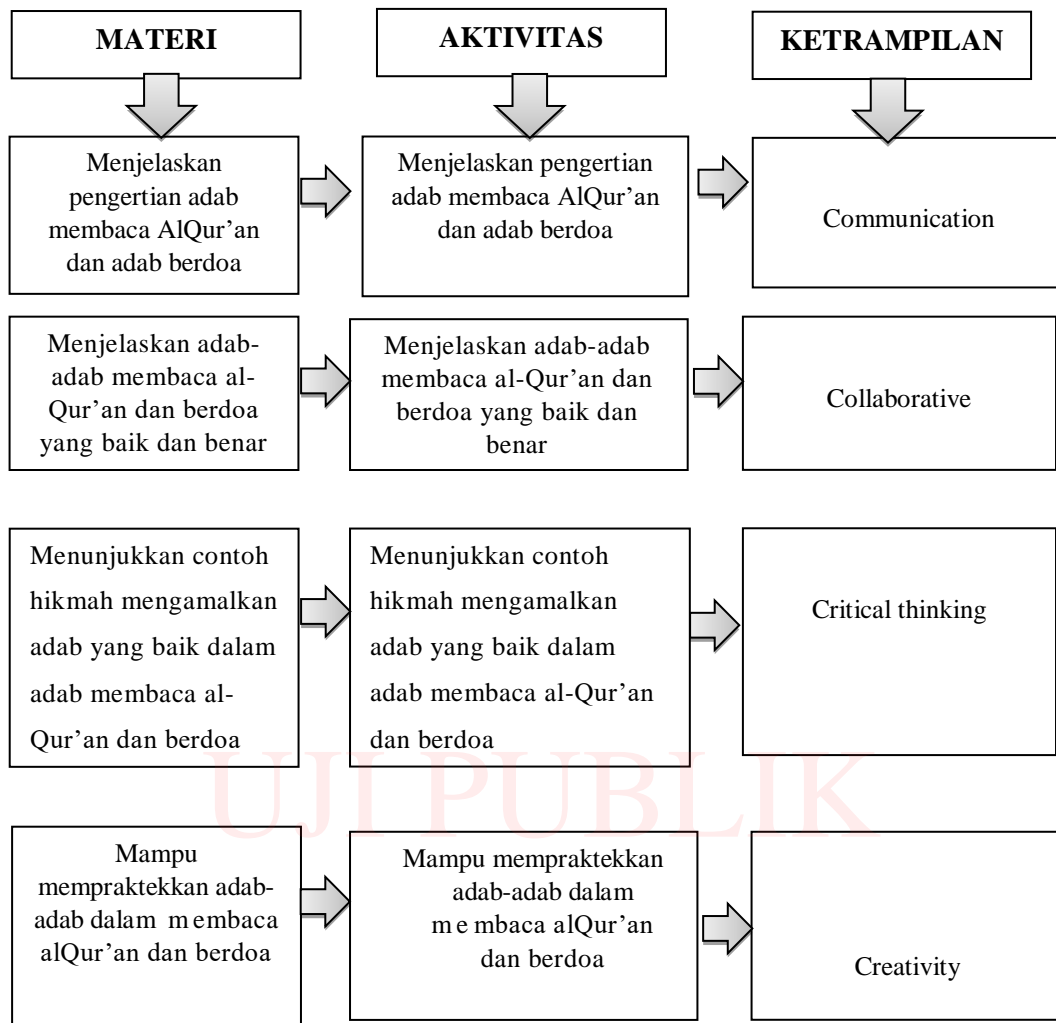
MATERI

AKTIVITAS

KETRAMPILAN

Menjelaskan pengertian adab membaca AlQur'an dan adab berdoa

Menjelaskan pengertian adab membaca AlQur'an dan adab berdoa

Communication

Menjelaskan adab-adab membaca al-Qur'an dan berdoa yang baik dan benar

Menjelaskan adab-adab membaca al-Qur'an dan berdoa yang baik dan benar

Collaborative

Menunjukkan contoh hikmah mengamalkan adab yang baik dalam adab membaca al-Qur'an dan berdoa

Menunjukkan contoh hikmah mengamalkan adab yang baik dalam adab membaca al-Qur'an dan berdoa

Critical thinking

UJI PUBLIK

Mampu mempraktekkan adab-adab dalam membaca alQur'an dan berdoa

Mampu mempraktekkan adab-adab dalam membaca alQur'an dan berdoa

Creativity